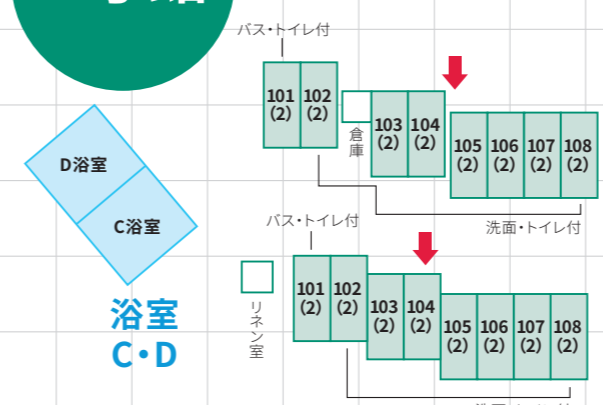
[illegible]

バス・トイレ付

101 (2)
102 (2)
倉庫
103 (2)
104 (2)
105 (2)
106 (2)
107 (2)
108 (2)

洗面・トイレ付

D浴室
C浴室

浴室
C・D

バス・トイレ付

リネン室
101 (2)
102 (2)
103 (2)
104 (2)
105 (2)
106 (2)
107 (2)
108 (2)

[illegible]